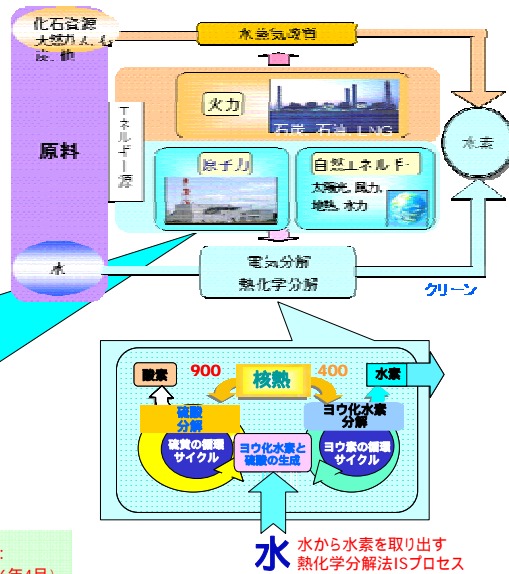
化石資源
天然ガス、石油、他

水蒸気改質

原料

エネルギー源

火力

石炭、石油、LNG

原子力

自然エネルギー

太陽光、風力、地熱、水力

水素

水

電気分解
熱化学分解

クリーン

酸素

900

核熱

400

水素

硫酸分解

ヨウ化水素分解

硫黄の循環サイクル

ヨウ化水素と硫酸の生成

ヨウ素の循環サイクル

水 水から水素を取り出す熱化学分解法ISプロセス

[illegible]
(年4月)